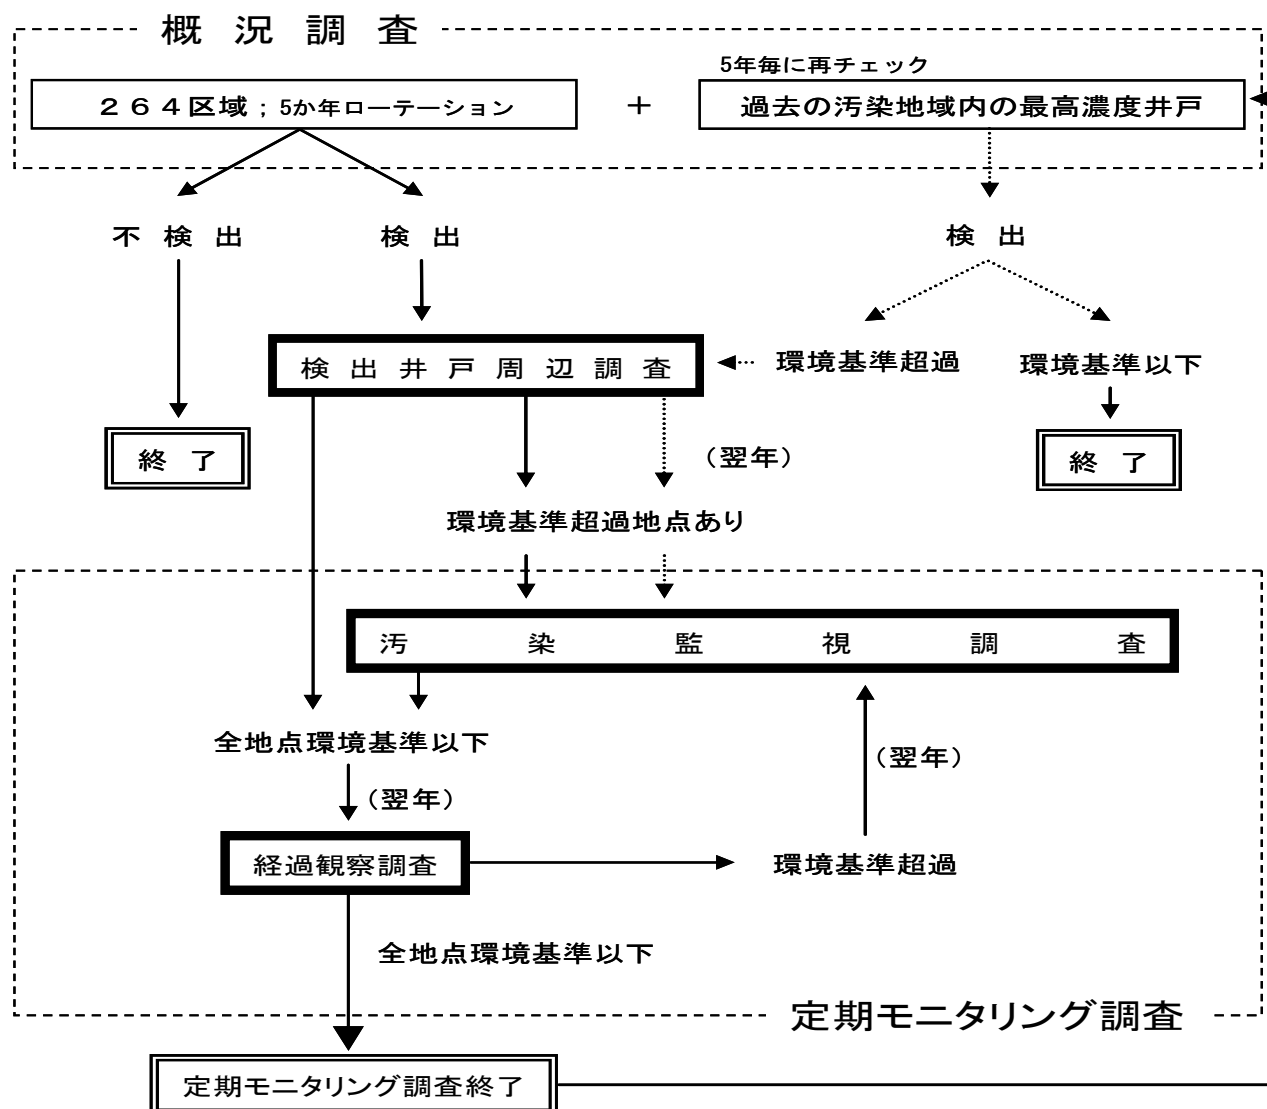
概況調査

5年毎に再チェック

２６４区域；5か年ローテーション

＋

過去の汚染地域内の最高濃度井戸

不検出

検出

検出

検出井戸周辺調査

環境基準超過

環境基準以下

終了

（翌年）

終了

環境基準超過地点あり

汚染監視調査

全地点環境基準以下

（翌年）

（翌年）

経過観察調査

環境基準超過

全地点環境基準以下

定期モニタリング調査

定期モニタリング調査終了